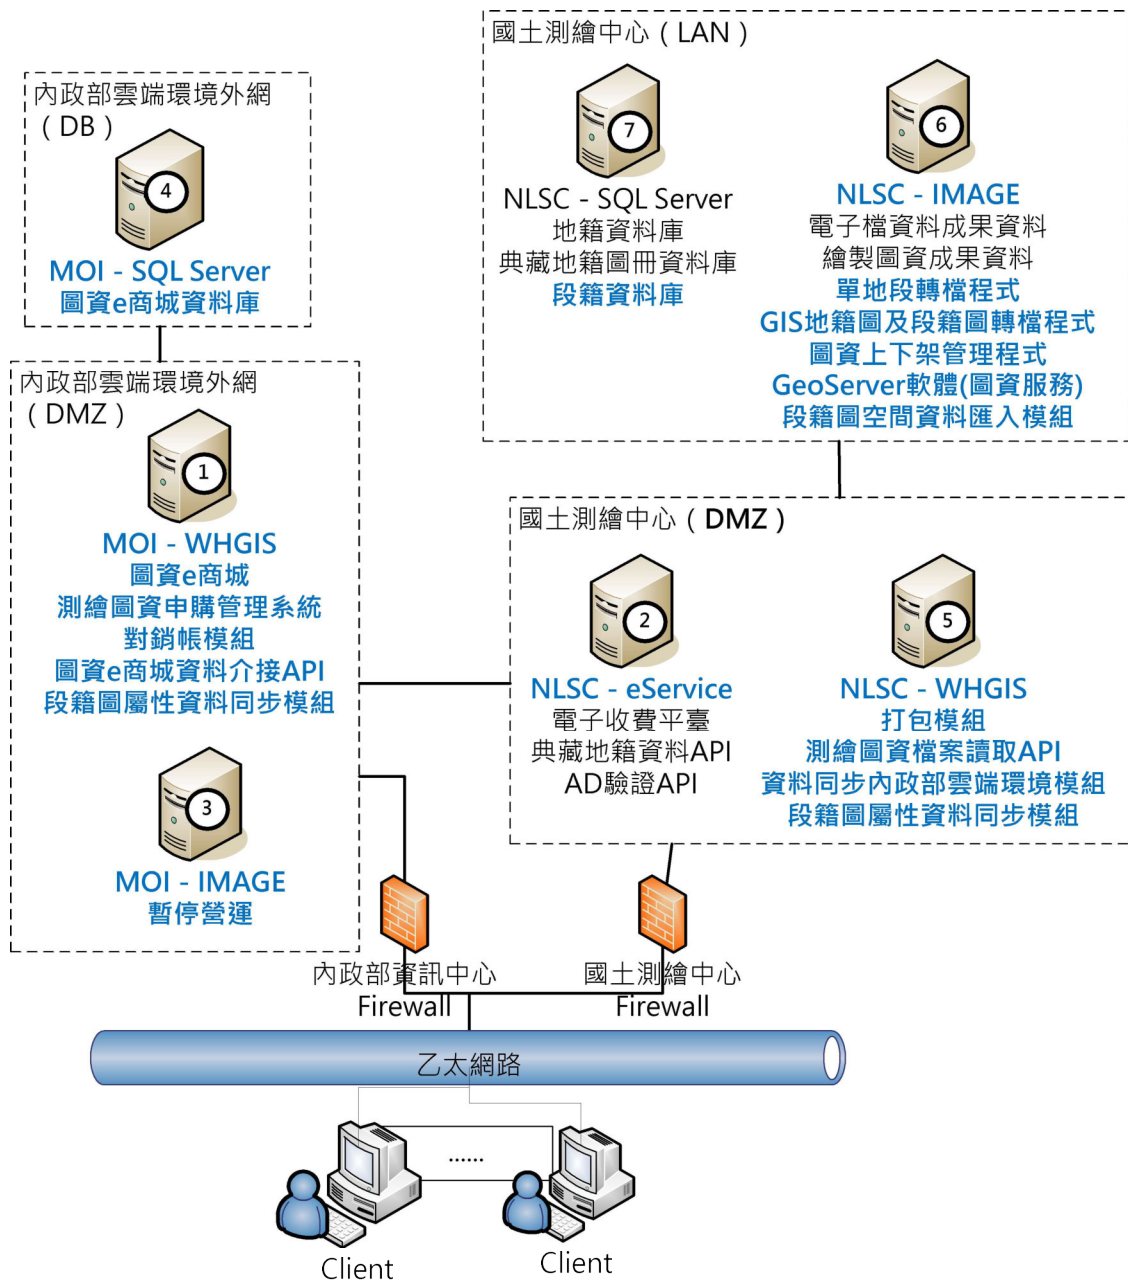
國土測繪中心（LAN）

7
NLSC - SQL Server
地籍資料庫
典藏地籍圖冊資料庫
段籍資料庫

6
NLSC - IMAGE
電子檔資料成果資料
繪製圖資成果資料
單地段轉檔程式
GIS地籍圖及段籍圖轉檔程式
圖資上下架管理程式
GeoServer軟體(圖資服務)
段籍圖空間資料匯入模組

內政部雲端環境外網（DB）

4
MOI - SQL Server
圖資e商城資料庫

內政部雲端環境外網（DMZ）

1
MOI - WHGIS
圖資e商城
測繪圖資申購管理系統
對銷帳模組
圖資e商城資料介接API
段籍圖屬性資料同步模組

3
MOI - IMAGE
暫停營運

國土測繪中心（DMZ）

2
NLSC - eService
電子收費平臺
典藏地籍資料API
AD驗證API

5
NLSC - WHGIS
打包模組
測繪圖資檔案讀取API
資料同步內政部雲端環境模組
段籍圖屬性資料同步模組

內政部資訊中心
Firewall

國土測繪中心
Firewall

乙太網路

......

Client

Client